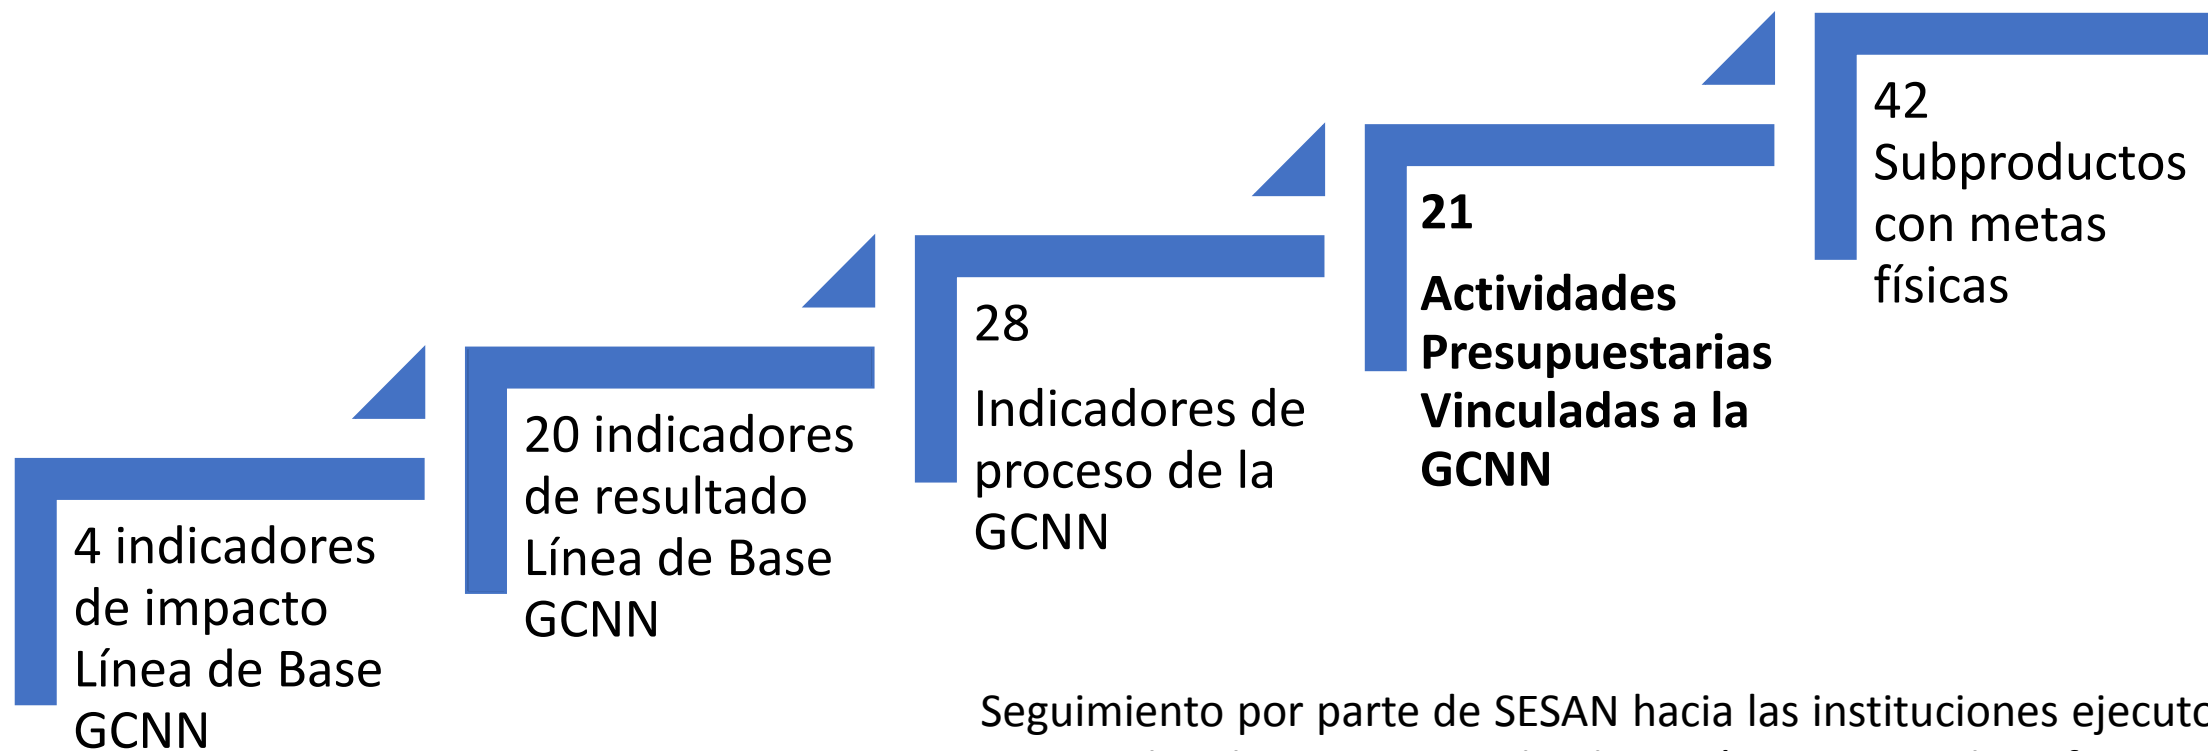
4 indicadores de impacto Línea de Base GCNN

20 indicadores de resultado Línea de Base GCNN

28

Indicadores de proceso de la GCNN

**21**

**Actividades Presupuestarias Vinculadas a la GCNN**

42 Subproductos con metas físicas

Seguimiento por parte de SESAN hacia las instituciones ejecut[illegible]
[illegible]